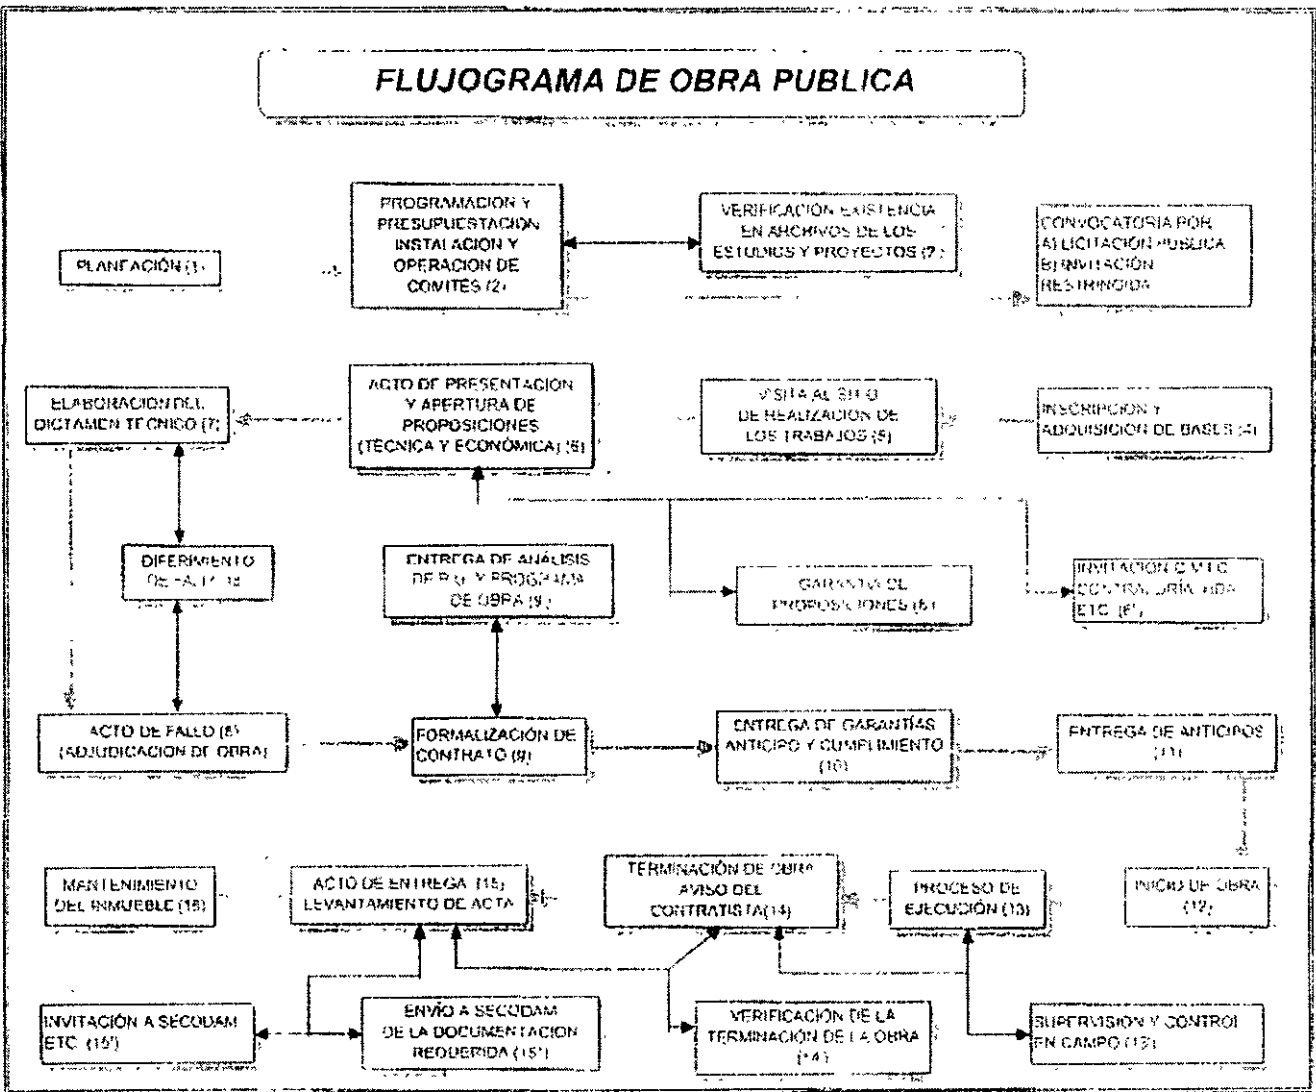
FLUJOGRAMA DE OBRA PUBLICA

PLANEACIÓN (1)

PROGRAMACION Y PRESUPUESTACION INSTALACION Y OPERACION DE COMITES (2)

VERIFICACION EXISTENCIA EN ARCHIVOS DE LOS ESTUDIOS Y PROYECTOS (2)

CONVOCATORIA POR A) LICITACIÓN PUBLICA B) INVITACIÓN RESTRINGIDA

INSCRIPCION Y ADQUISICION DE BASES (4)

VISITA AL SITIO DE REALIZACION DE LOS TRABAJOS (5)

ACTO DE PRESENTACION Y APERTURA DE PROPOSICIONES (TECNICA Y ECONÓMICA) (5)

ELABORACION DEL DICTAMEN TECNICO (7)

DIFERIMIENTO DE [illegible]

ENTREGA DE ANÁLISIS DE P.U. Y PROGRAMA DE OBRA (9)

GARANTÍA DE PROPOSICIONES (6)

INVITACION C.M.I.C. CONTRALORÍA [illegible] ETC. (6)

ACTO DE FALLO (8) (ADJUDICACION DE OBRA)

FORMALIZACIÓN DE CONTRATO (9)

ENTREGA DE GARANTÍAS ANTICIPO Y CUMPLIMIENTO (10)

ENTREGA DE ANTICIPOS (11)

INICIO DE OBRA (12)

PROCESO DE EJECUCIÓN (13)

TERMINACIÓN DE OBRA AVISO DEL CONTRATISTA (14)

ACTO DE ENTREGA (15) LEVANTAMIENTO DE ACTA

MANTENIMIENTO DEL INMUEBLE (16)

INVITACIÓN A SECODAM ETC. (15)

ENVÍO A SECODAM DE LA DOCUMENTACION REQUERIDA (15)

VERIFICACIÓN DE LA TERMINACIÓN DE LA OBRA (14)

SUPERVISION Y CONTROL EN CAMPO (13)